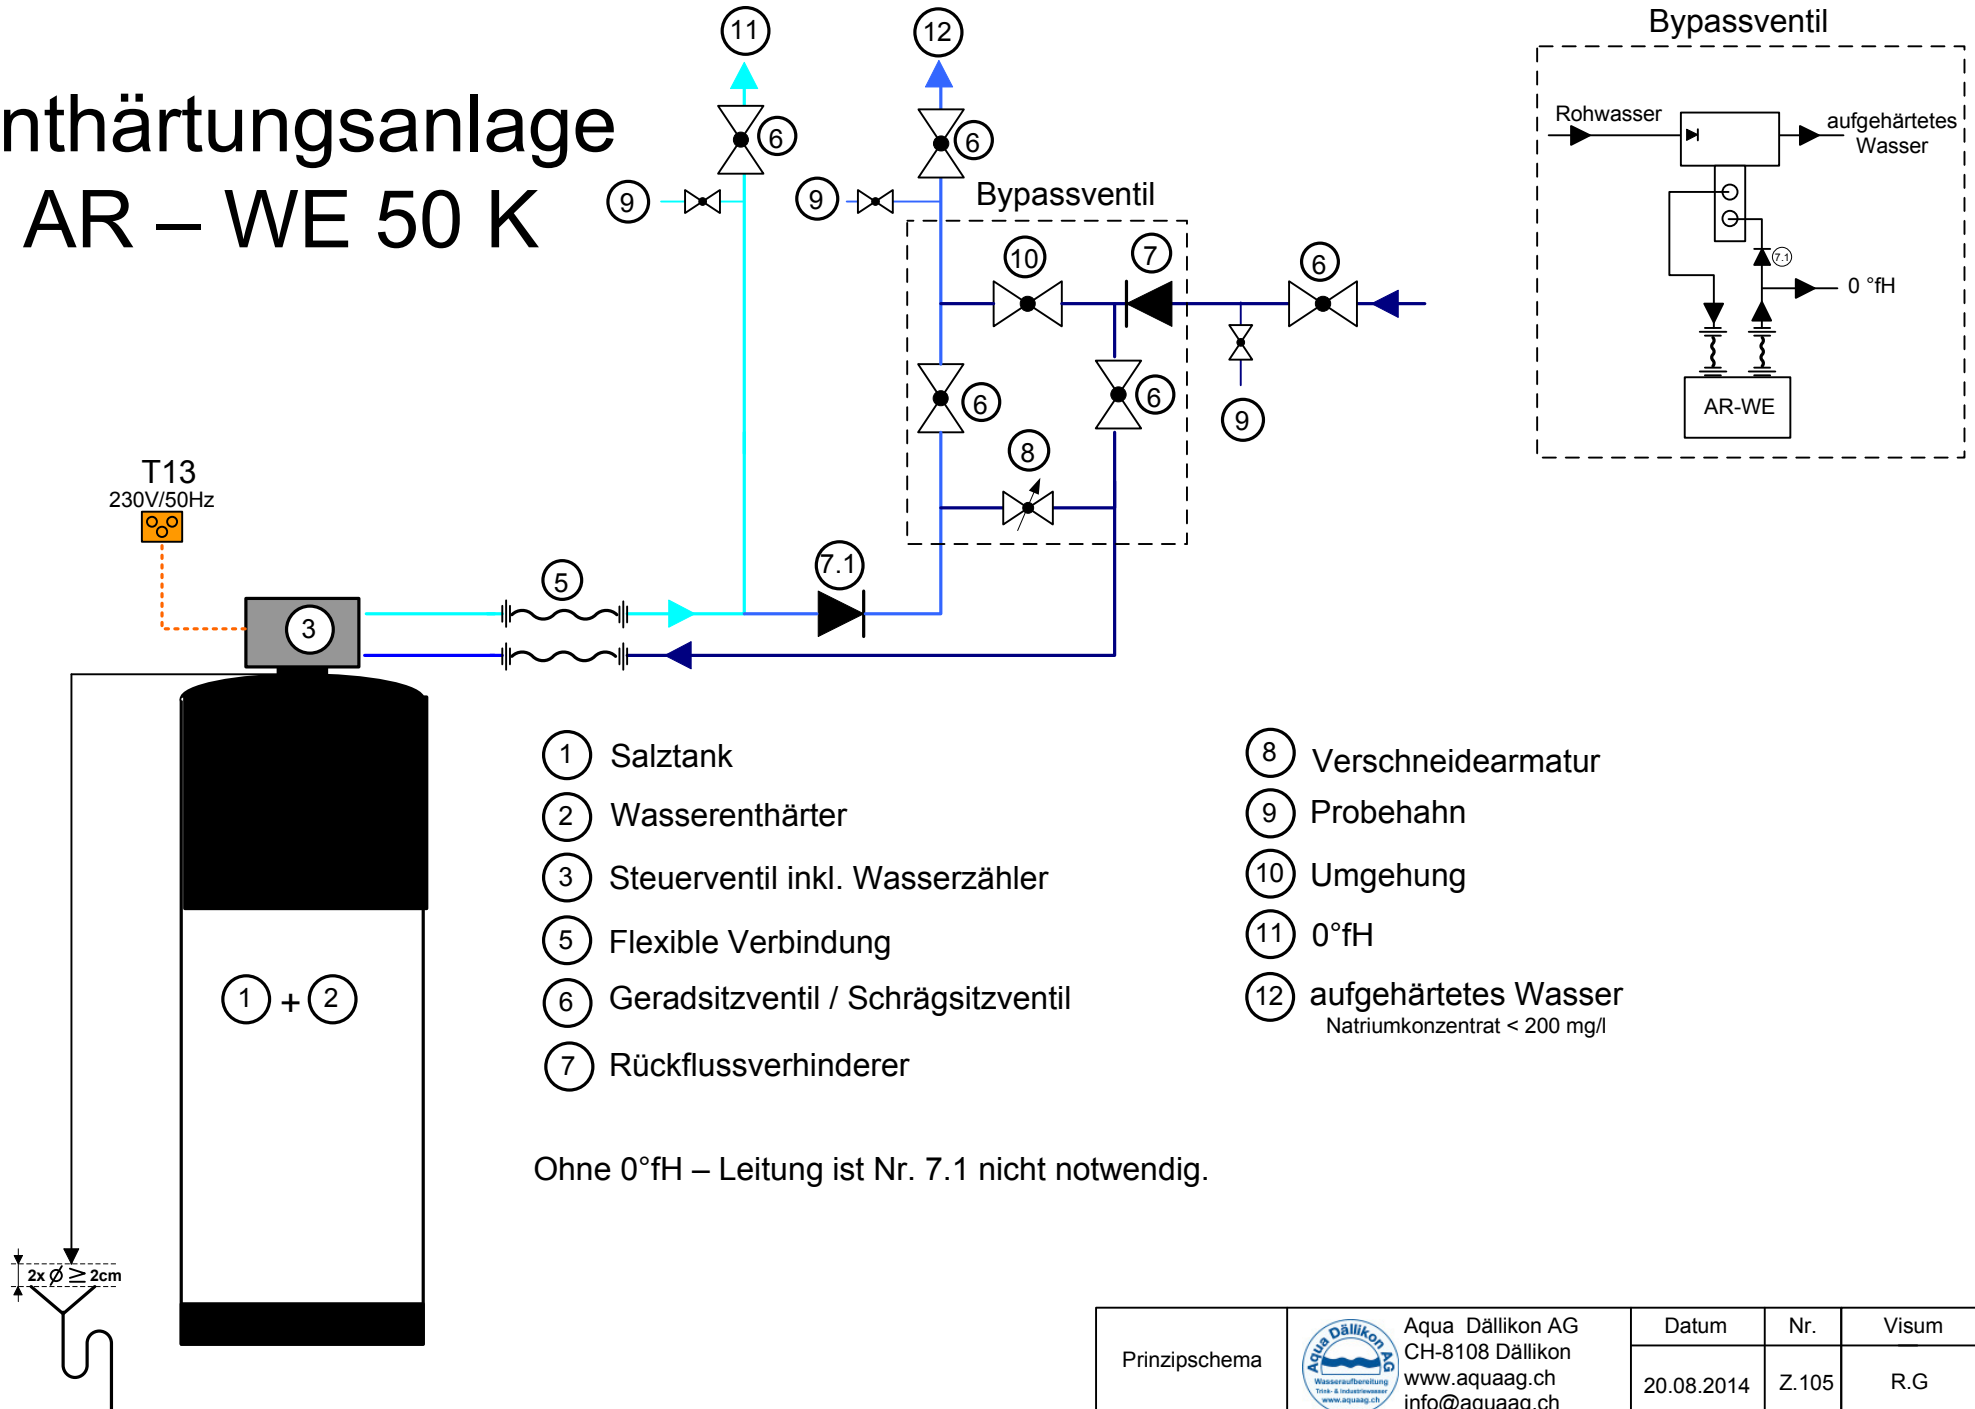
nthärtungsanlage
AR – WE 50 K

11
12
6
6
9
9
Bypassventil
10
7
6
6
6
9
8
7.1
5
3
T13
230V/50Hz

Bypassventil
Rohwasser
aufgehärtetes Wasser
7.1
0 °fH
AR-WE

1 + 2

2x $\varnothing \geq$ 2cm

1 Salztank
2 Wasserenthärter
3 Steuerventil inkl. Wasserzähler
5 Flexible Verbindung
6 Geradsitzventil / Schrägsitzventil
7 Rückflussverhinderer

8 Verschneidearmatur
9 Probehahn
10 Umgehung
11 0°fH
12 aufgehärtetes Wasser
Natriumkonzentrat < 200 mg/l

Ohne 0°fH – Leitung ist Nr. 7.1 nicht notwendig.

| Prinzipschema | Aqua Dällikon AG Wasseraufbereitung Trink- & Industriewasser www.aquaag.ch | Aqua Dällikon AG CH-8108 Dällikon www.aquaag.ch info@aquaag.ch | Datum | Nr. | Visum |
|---|---|---|---|---|---|
| | | | 20.08.2014 | Z.105 | R.G |